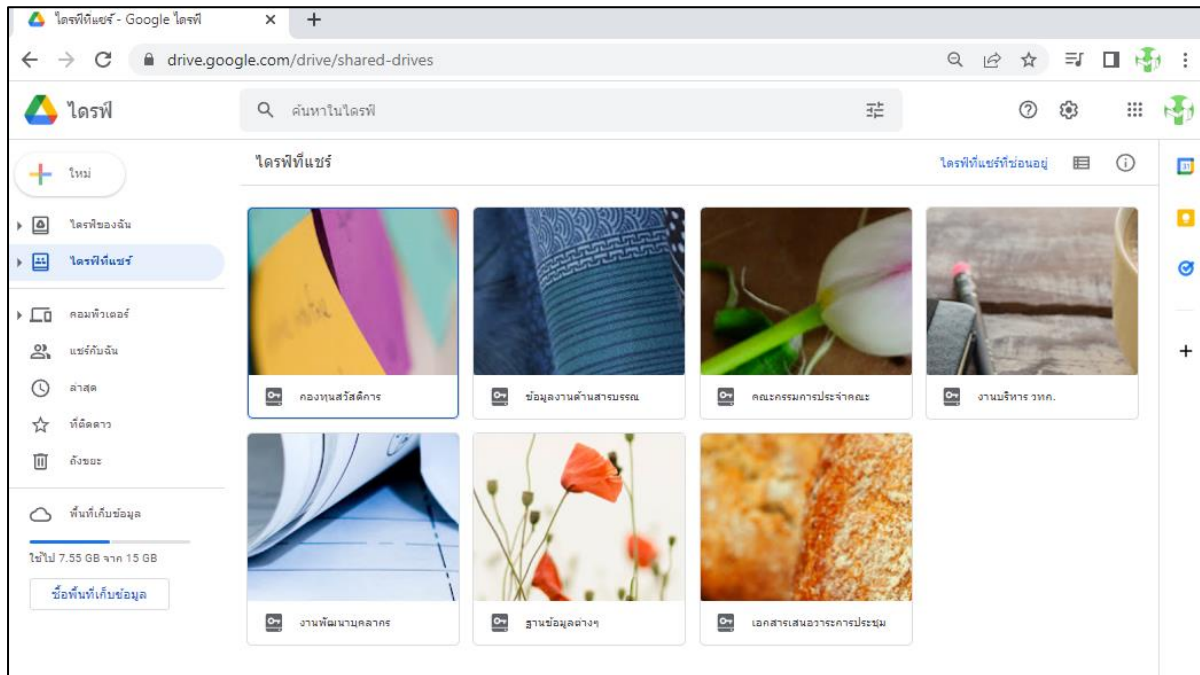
ไดรฟ์ที่แชร์ - Google ไดรฟ์

drive.google.com/drive/shared-drives

ไดรฟ์

ค้นหาในไดรฟ์

ใหม่

ไดรฟ์ของฉัน

ไดรฟ์ที่แชร์

คอมพิวเตอร์

แชร์กับฉัน

ล่าสุด

ที่ติดดาว

ถังขยะ

พื้นที่เก็บข้อมูล

ใช้ไป 7.55 GB จาก 15 GB

ซื้อพื้นที่เก็บข้อมูล

ไดรฟ์ที่แชร์

ไดรฟ์ที่แชร์ที่ซ่อนอยู่

กองทุนสวัสดิการ

ข้อมูลงานด้านสารบรรณ

คณะกรรมการประจำคณะ

งานบริหาร วทก.

งานพัฒนาบุคลากร

ฐานข้อมูลต่างๆ

เอกสารเสนอวาระการประชุม